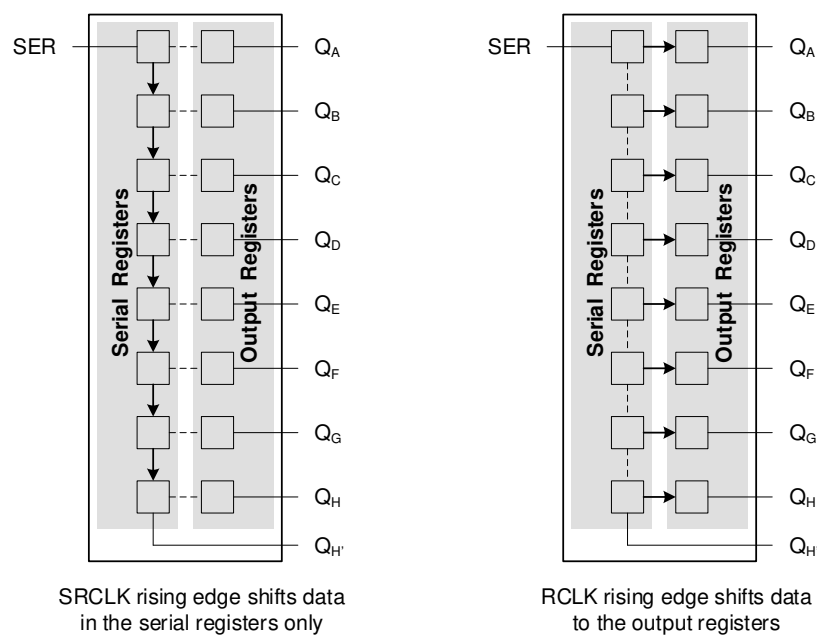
SER

Serial Registers

Output Registers

$Q_A$

$Q_B$

$Q_C$

$Q_D$

$Q_E$

$Q_F$

$Q_G$

$Q_H$

$Q_{H'}$

SRCLK rising edge shifts data in the serial registers only

SER

Serial Registers

Output Registers

$Q_A$

$Q_B$

$Q_C$

$Q_D$

$Q_E$

$Q_F$

$Q_G$

$Q_H$

$Q_{H'}$

RCLK rising edge shifts data to the output registers